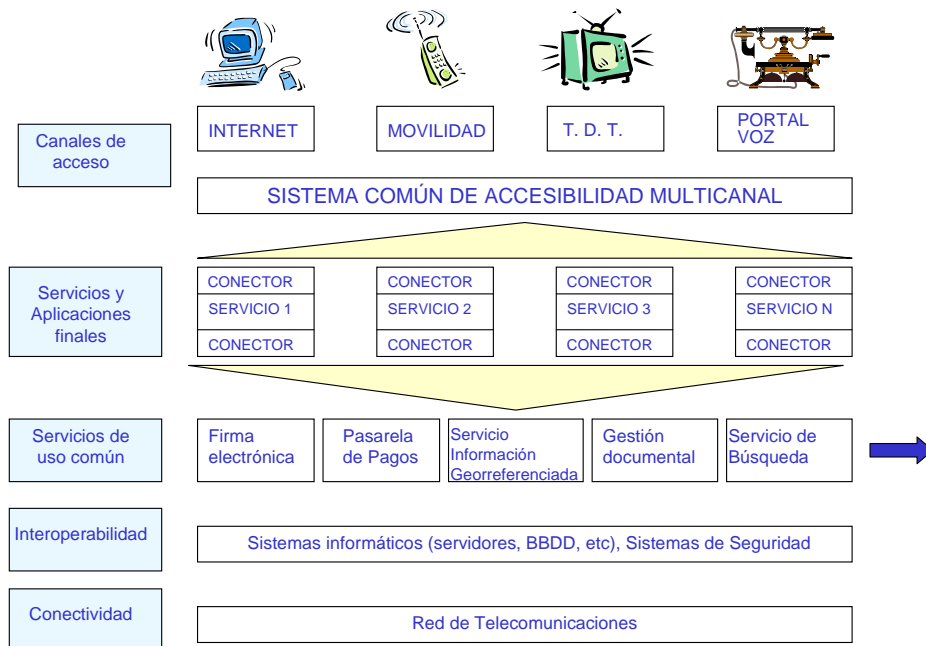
Canales de acceso

INTERNET

MOVILIDAD

T. D. T.

PORTAL VOZ

SISTEMA COMÚN DE ACCESIBILIDAD MULTICANAL

Servicios y Aplicaciones finales

| CONECTOR | CONECTOR | CONECTOR | CONECTOR |
|---|---|---|---|
| SERVICIO 1 | SERVICIO 2 | SERVICIO 3 | SERVICIO N |
| CONECTOR | CONECTOR | CONECTOR | CONECTOR |

Servicios de uso común

Firma electrónica

Pasarela de Pagos

Servicio Información Georreferenciada

Gestión documental

Servicio de Búsqueda

Interoperabilidad

Sistemas informáticos (servidores, BBDD, etc), Sistemas de Seguridad

Conectividad

Red de Telecomunicaciones